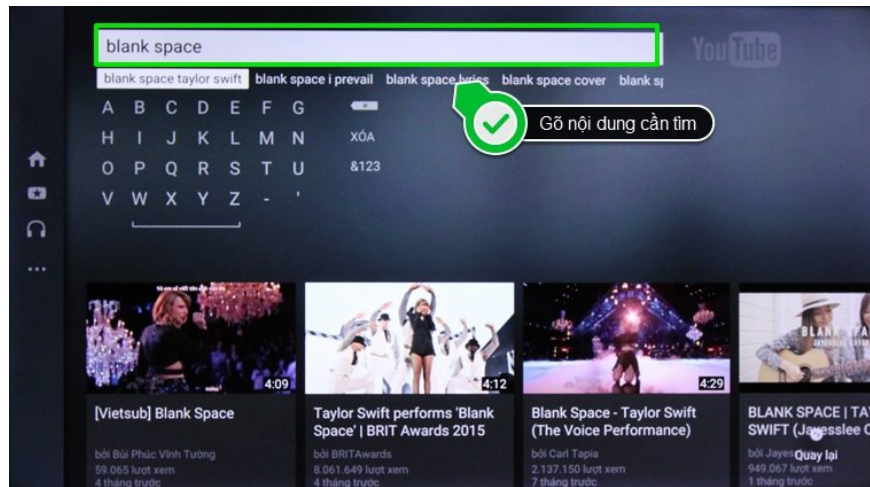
blank space

YouTube

blank space taylor swift blank space i prevail blank space lyrics blank space cover blank s

A B C D E F G
H I J K L M N XÓA
O P Q R S T U &123
V W X Y Z - '

Gõ nội dung cần tìm

4:09
[Vietsub] Blank Space
bởi Bùi Phúc Vĩnh Tường
59.065 lượt xem
4 tháng trước

4:12
Taylor Swift performs 'Blank Space' | BRIT Awards 2015
bởi BRITAwards
8.061.649 lượt xem
4 tháng trước

4:29
Blank Space - Taylor Swift (The Voice Performance)
bởi Carl Tapia
2.137.150 lượt xem
7 tháng trước

BLANK SPACE | TAY SWIFT (Jayesslee C
bởi Jayes
949.067 lượt xem
1 tháng trước
Quay lại